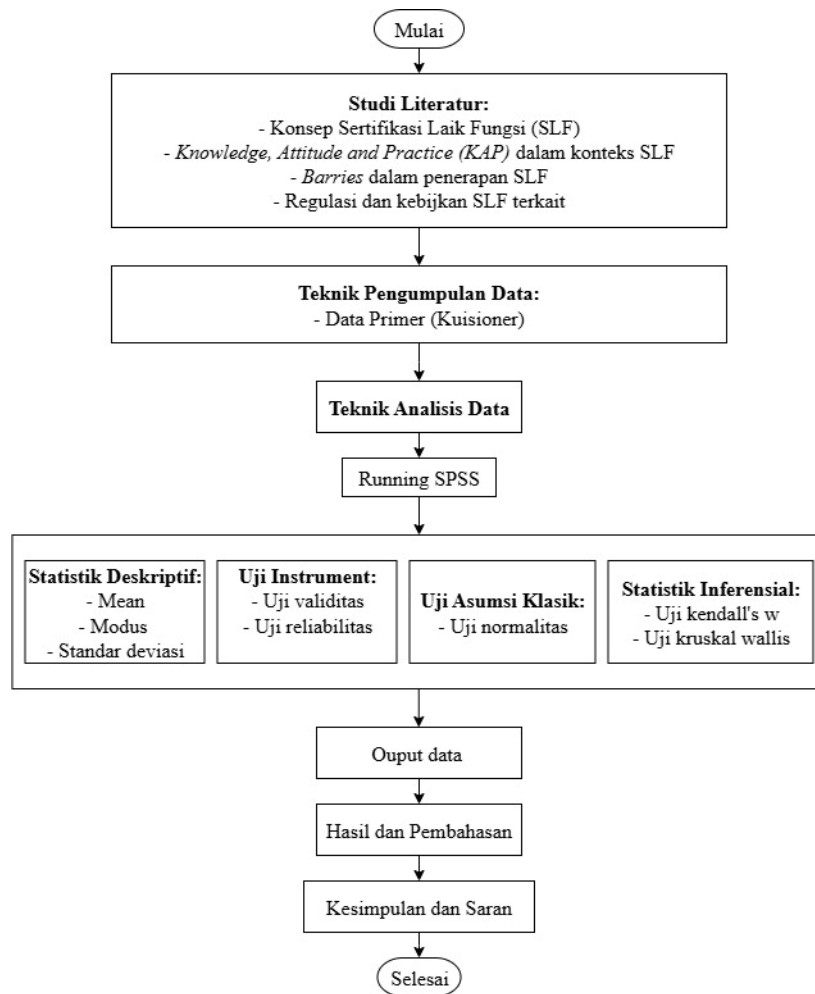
Mulai

Studi Literatur:
- Konsep Sertifikasi Laik Fungsi (SLF)
- Knowledge, Attitude and Practice (KAP) dalam konteks SLF
- Barries dalam penerapan SLF
- Regulasi dan kebijkan SLF terkait

Teknik Pengumpulan Data:
- Data Primer (Kuisioner)

Teknik Analisis Data

Running SPSS

Statistik Deskriptif:
- Mean
- Modus
- Standar deviasi

Uji Instrument:
- Uji validitas
- Uji reliabilitas

Uji Asumsi Klasik:
- Uji normalitas

Statistik Inferensial:
- Uji kendall's w
- Uji kruskal wallis

Ouput data

Hasil dan Pembahasan

Kesimpulan dan Saran

Selesai